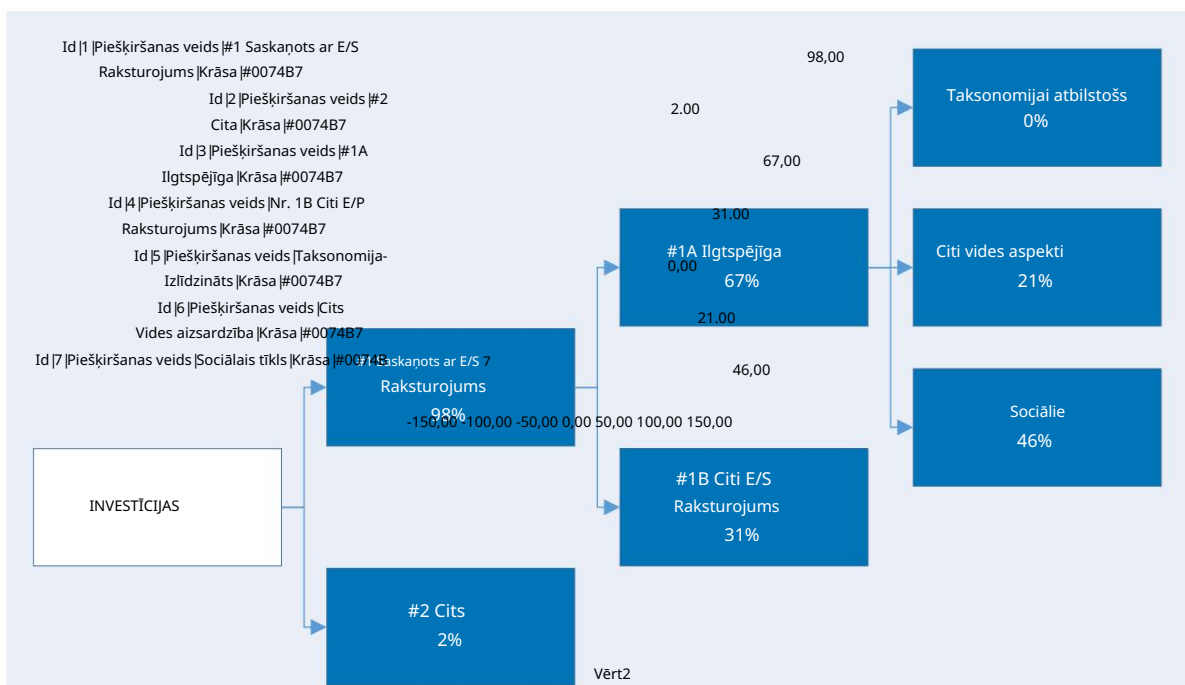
Id |1 |Piešķiršanas veids |#1 Saskaņots ar E/S Raksturojums |Krāsa |#0074B7

Id |2 |Piešķiršanas veids |#2 Cita |Krāsa |#0074B7

Id |3 |Piešķiršanas veids |#1A Ilgtspējīga |Krāsa |#0074B7

Id |4 |Piešķiršanas veids |Nr. 1B Citi E/P Raksturojums |Krāsa |#0074B7

Id |5 |Piešķiršanas veids |Taksonomija-Izlīdzināts |Krāsa |#0074B7

Id |6 |Piešķiršanas veids |Cits Vides aizsardzība |Krāsa |#0074B7

Id |7 |Piešķiršanas veids |Sociālais tīkls |Krāsa |#0074B7

98,00

2.00

67,00

31.00

0,00

21.00

46,00

Taksonomijai atbilstošs
0%

#1A Ilgtspējīga
67%

Citi vides aspekti
21%

#1 Saskaņots ar E/S
Raksturojums
98%

Sociālie
46%

-150,00 -100,00 -50,00 0,00 50,00 100,00 150,00

INVESTĪCIJAS

#1B Citi E/S
Raksturojums
31%

#2 Cits
2%

Vērt2